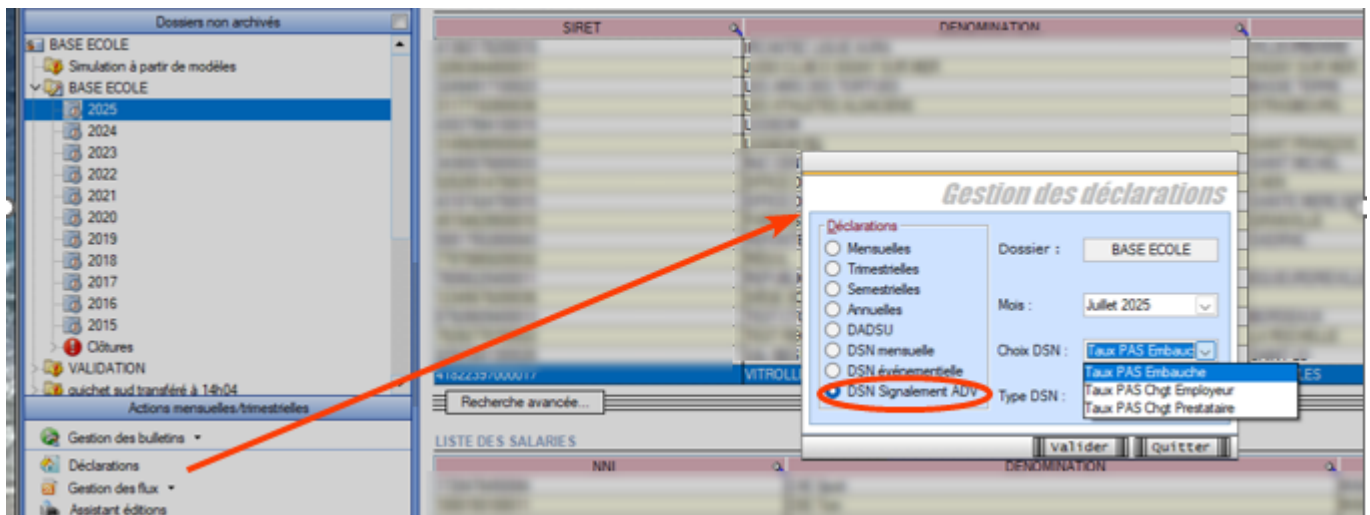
Dossiers non archivés

BASE ECOLE
Simulation à partir de modèles
BASE ECOLE
2025
2024
2023
2022
2021
2020
2019
2018
2017
2016
2015
Clôtures
VALIDATION
guichet sud transféré à 14h04

Actions mensuelles/trimestrielles

Gestion des bulletins
Déclarations
Gestion des flux
Assistant éditions

SIRET | DENOMINATION

41822397000017 | VITROLL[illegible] | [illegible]LES

Recherche avancée...

LISTE DES SALARIES

NNI | DENOMINATION

Gestion des déclarations

Déclarations
Mensuelles
Trimestrielles
Semestrielles
Annuelles
DADSU
DSN mensuelle
DSN événementielle
DSN Signalement ADV

Dossier : BASE ECOLE
Mois : Juillet 2025
Choix DSN : Taux PAS Embauche
Type DSN :

Taux PAS Embauche
Taux PAS Chgt Employeur
Taux PAS Chgt Prestataire

Valider
Quitter